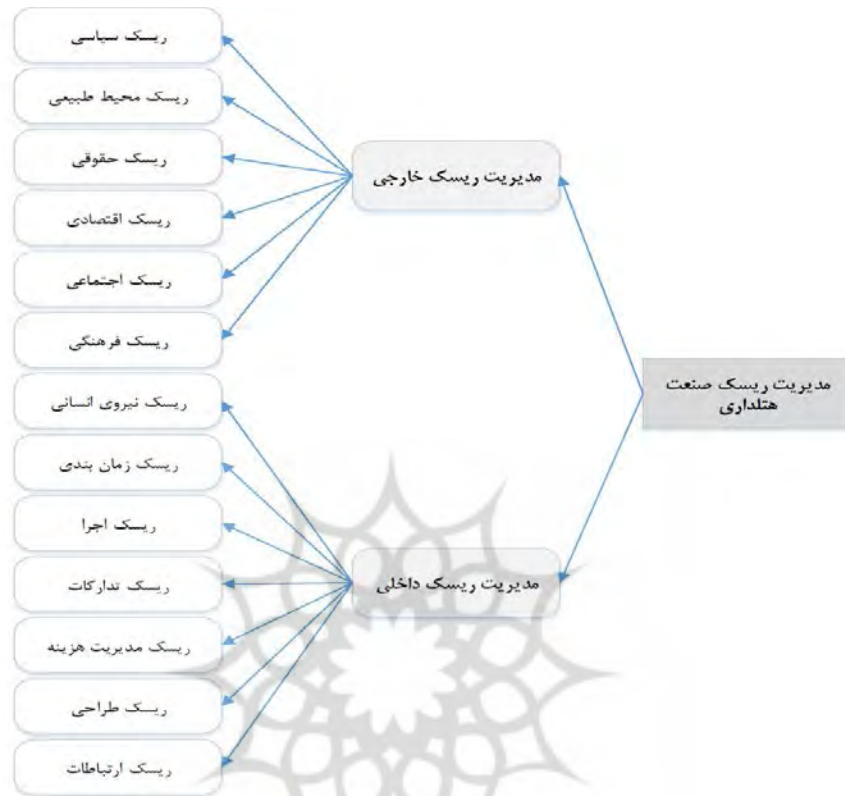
مدیریت ریسک صنعت هتلداری

مدیریت ریسک خارجی

ریسک سیاسی

ریسک محیط طبیعی

ریسک حقوقی

ریسک اقتصادی

ریسک اجتماعی

ریسک فرهنگی

مدیریت ریسک داخلی

ریسک نیروی انسانی

ریسک زمان بندی

ریسک اجرا

ریسک تدارکات

ریسک مدیریت هزینه

ریسک طراحی

ریسک ارتباطات